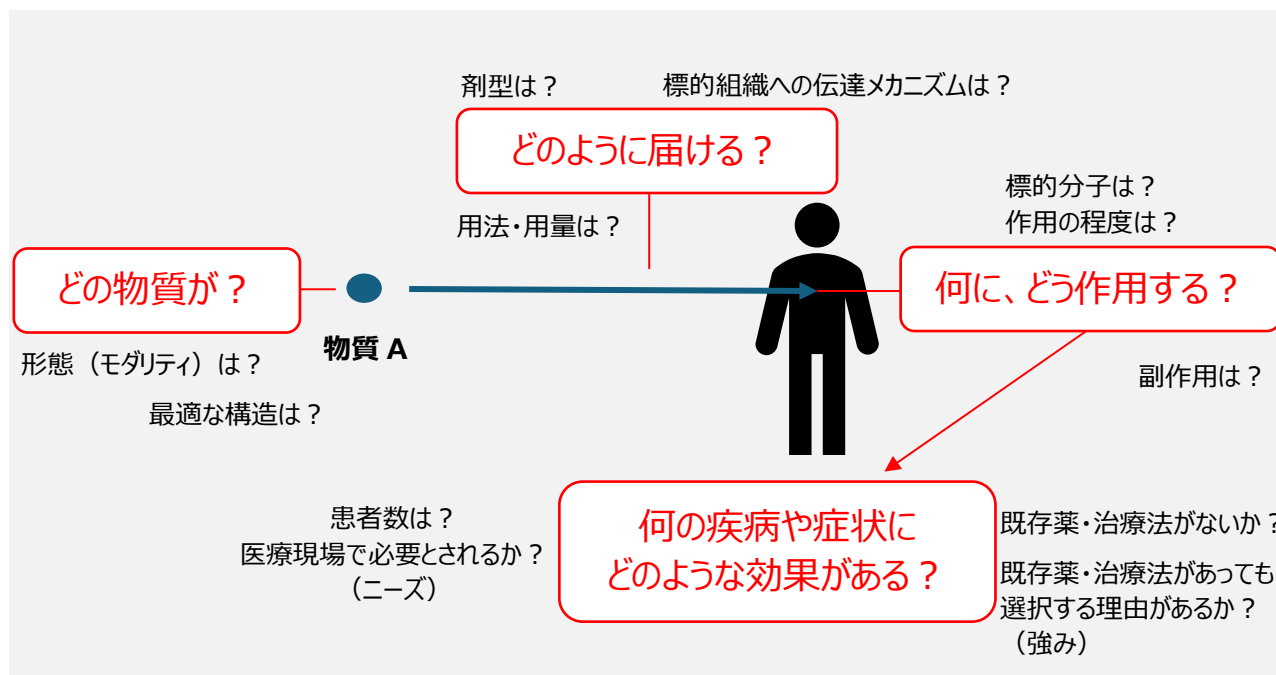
剤型は？

標的組織への伝達メカニズムは？

どのように届ける？

用法・用量は？

標的分子は？
作用の程度は？

どの物質が？

物質 A

何に、どう作用する？

形態（モダリティ）は？

最適な構造は？

副作用は？

患者数は？
医療現場で必要とされるか？
（ニーズ）

何の疾病や症状に
どのような効果がある？

既存薬・治療法がないか？

既存薬・治療法があっても
選択する理由があるか？
（強み）